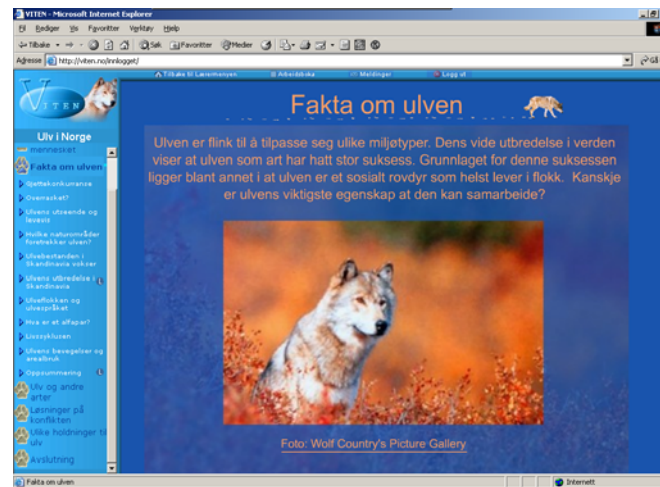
VITEN - Microsoft Internet Explorer

Fil Rediger Vis Favoritter Verktøy Hjelp

Tilbake Søk Favoritter Medier

Adresse http://viten.no/innlogget/

Tilbake til Læremenyen Arbeidsbok Meldinger Logg ut

VITEN

Ulv i Norge

mennesket

Fakta om ulven

Gjettekonkurranse

Overrasket?

Ulvens utseende og levesett

Hvilke naturområder foretrekker ulven?

Ulvebestanden i Skandinavia vokser

Ulvens utbredelse i Skandinavia

Ulveflokken og ulvespråket

Hva er et alfapar?

Livssyklusen

Ulvens bevegelser og arealbruk

Oppsummering

Ulv og andre arter

Løsninger på konflikten

Ulike holdninger til ulv

Avslutning

Fakta om ulven

Ulven er flink til å tilpasse seg ulike miljøtyper. Dens vide utbredelse i verden viser at ulven som art har hatt stor suksess. Grunnlaget for denne suksessen ligger blant annet i at ulven er et sosialt rovdyr som helst lever i flokk. Kanskje er ulvens viktigste egenskap at den kan samarbeide?

Foto: Wolf Country's Picture Gallery

Fakta om ulven

Internett